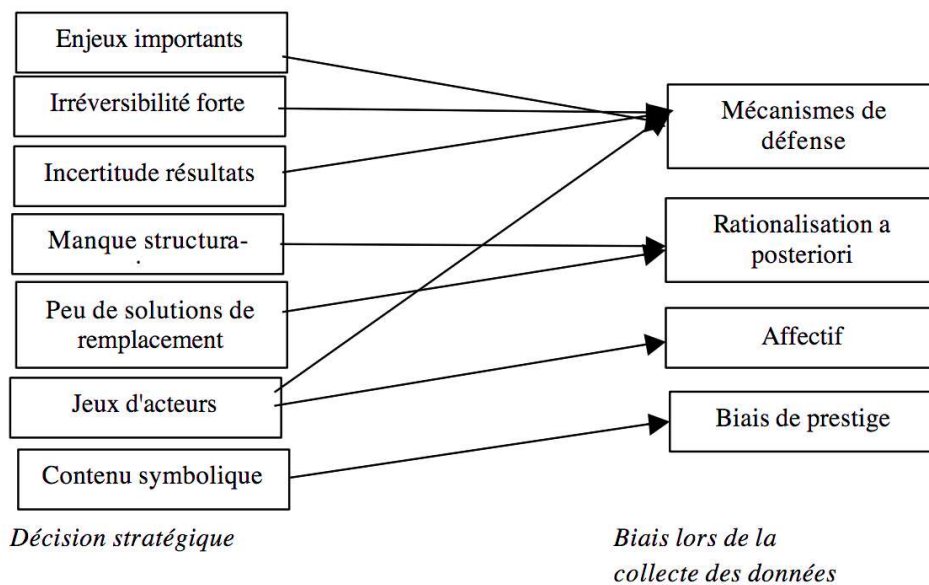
Enjeux importants

Irréversibilité forte

Incertitude résultats

Manque structura-

Peu de solutions de remplacement

Jeux d'acteurs

Contenu symbolique

Mécanismes de défense

Rationalisation a posteriori

Affectif

Biais de prestige

*Décision stratégique*

*Biais lors de la collecte des données*